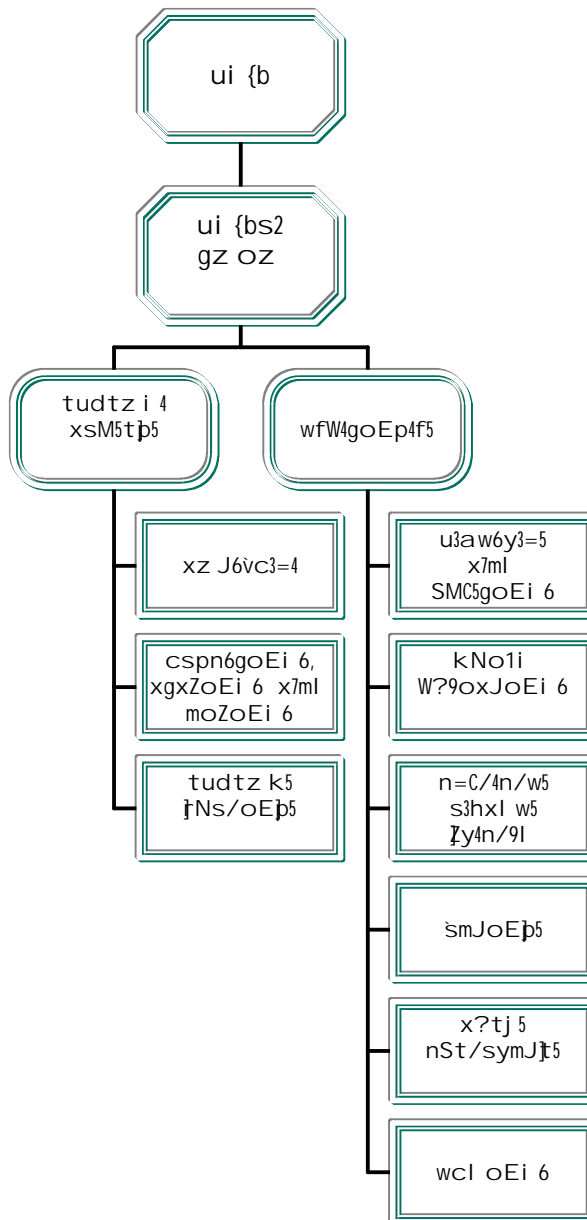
ui {b

ui {bs2
gz oz

tudtz i 4
xsM5tþ5

wfW4goEp4f5

xz J6vc3=4

cspn6goEi 6,
xgxZoEi 6 x7ml
moZoEi 6

tudtz k5
ŗNs/oEþ5

u3a w6y3=5
x7ml
SMC5goEi 6

kNo1i
W?9oxJoEi 6

n=C/4n/w5
s3hxl w5
Zy4n/9l

šmJoEþ5

x?tj 5
nSt/symJţ5

wcl oEi 6